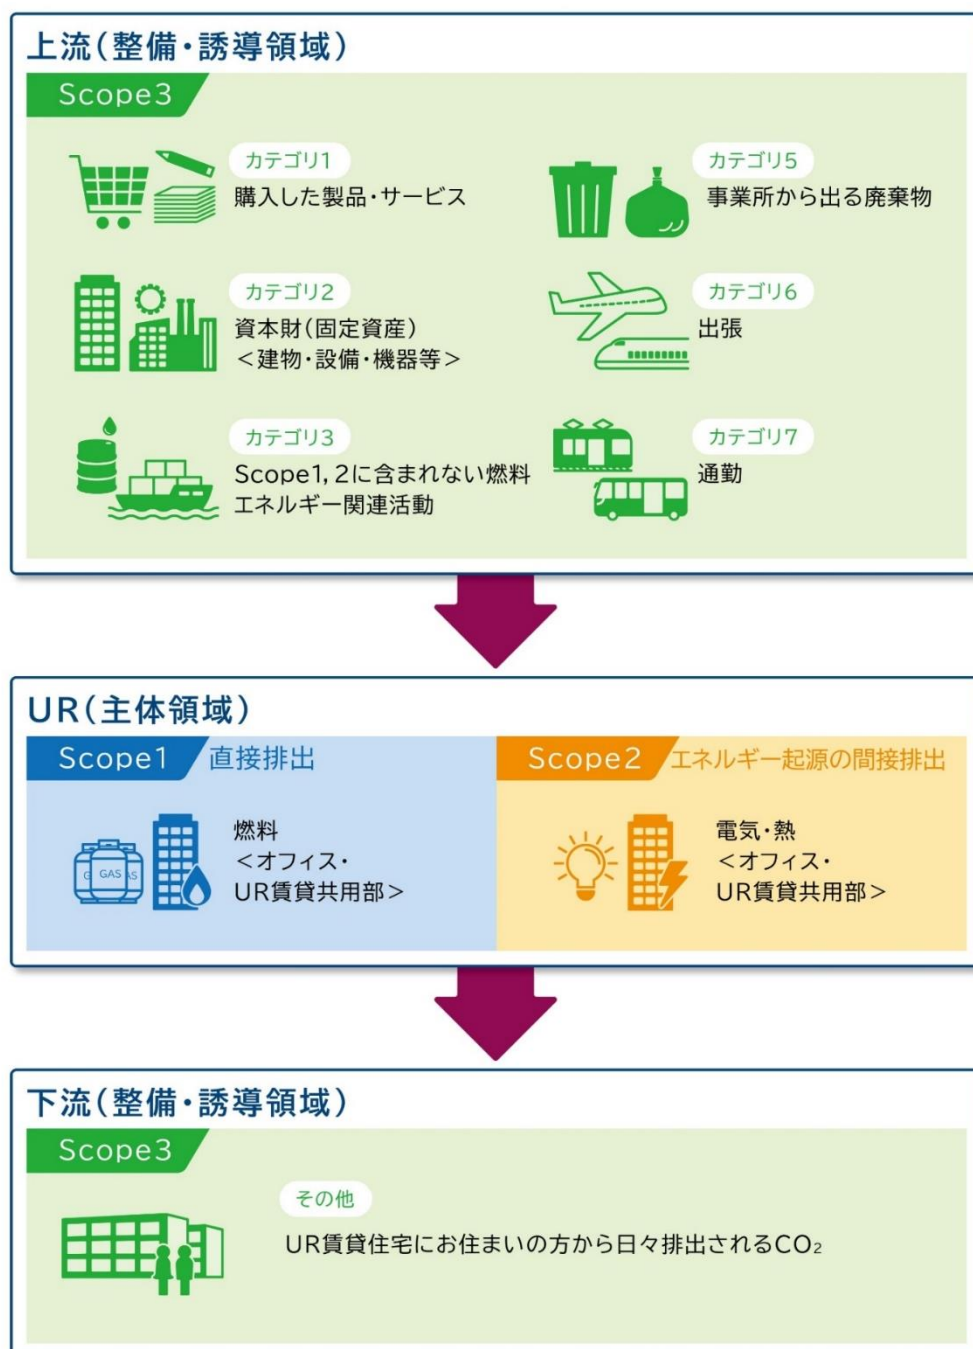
上流(整備・誘導領域)

Scope3

カテゴリ1
購入した製品・サービス

カテゴリ5
事業所から出る廃棄物

カテゴリ2
資本財(固定資産)
<建物・設備・機器等>

カテゴリ6
出張

カテゴリ3
Scope1, 2に含まれない燃料
エネルギー関連活動

カテゴリ7
通勤

UR(主体領域)

Scope1 直接排出

GAS

燃料
<オフィス・
UR賃貸共用部>

Scope2 エネルギー起源の間接排出

電気・熱
<オフィス・
UR賃貸共用部>

下流(整備・誘導領域)

Scope3

その他
UR賃貸住宅にお住まいの方から日々排出される$CO_2$